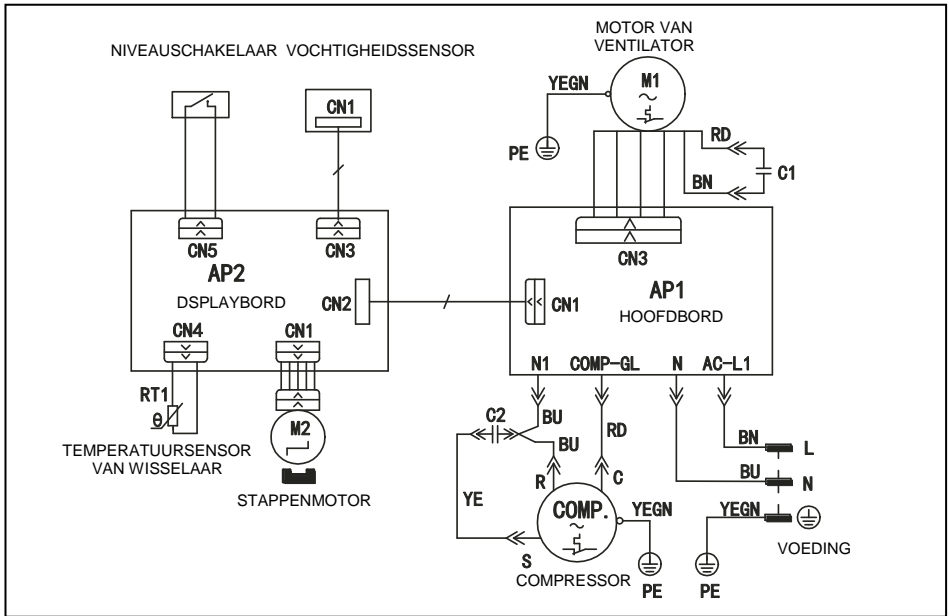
NIVEAUSCHAKELAAR VOCHTIGHEIDSSENSOR

MOTOR VAN VENTILATOR

M1

YEGN

PE

RD

C1

BN

CN1

CN5

CN3

AP2

DSPLAYBORD

CN2

CN1

AP1

HOOFDBORD

CN3

CN4

CN1

RT1

$\theta$

M2

TEMPERATUURSENSOR VAN WISSELAAR

STAPPENMOTOR

N1

COMP-GL

N

AC-L1

C2

BU

BU

RD

R

C

BN

L

BU

N

YE

COMP.

YEGN

YEGN

S

COMPRESSOR

PE

PE

VOEDING